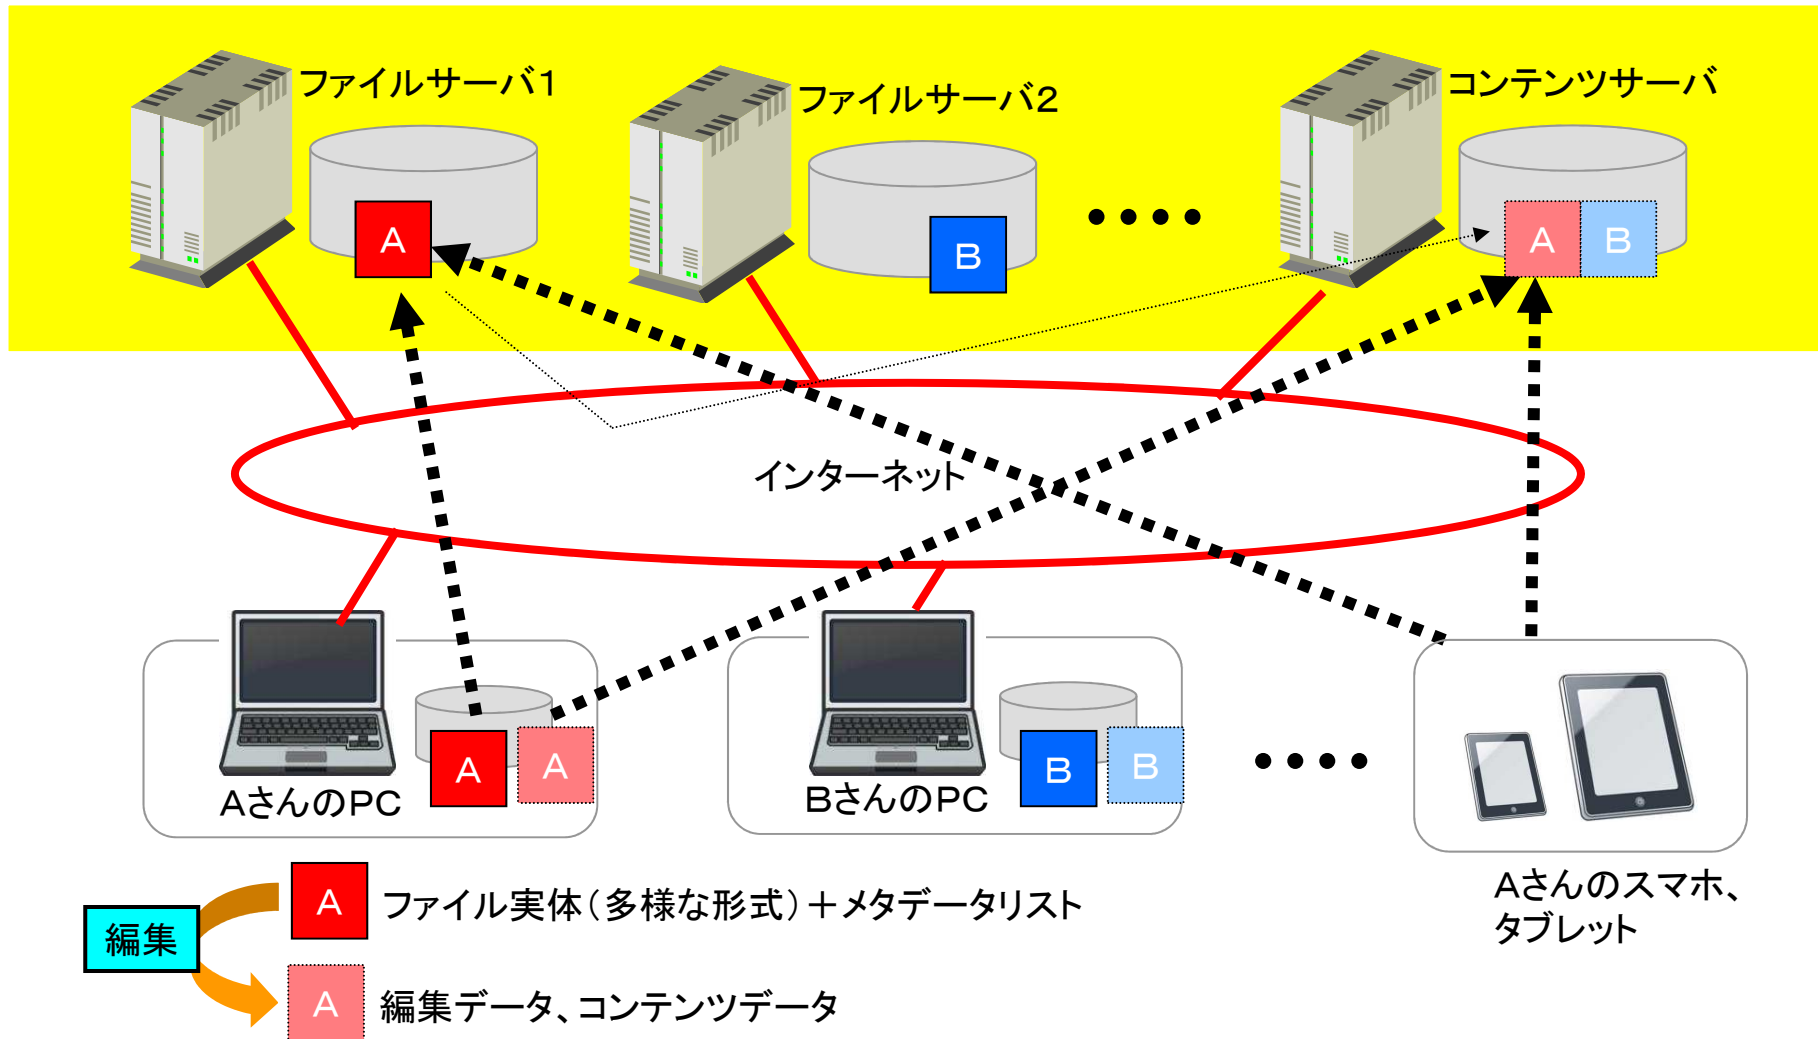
ファイルサーバ1

A

ファイルサーバ2

B

コンテンツサーバ

A B

インターネット

AさんのPC

A A

BさんのPC

B B

Aさんのスマホ、タブレット

編集

A ファイル実体（多様な形式）＋メタデータリスト

A 編集データ、コンテンツデータ